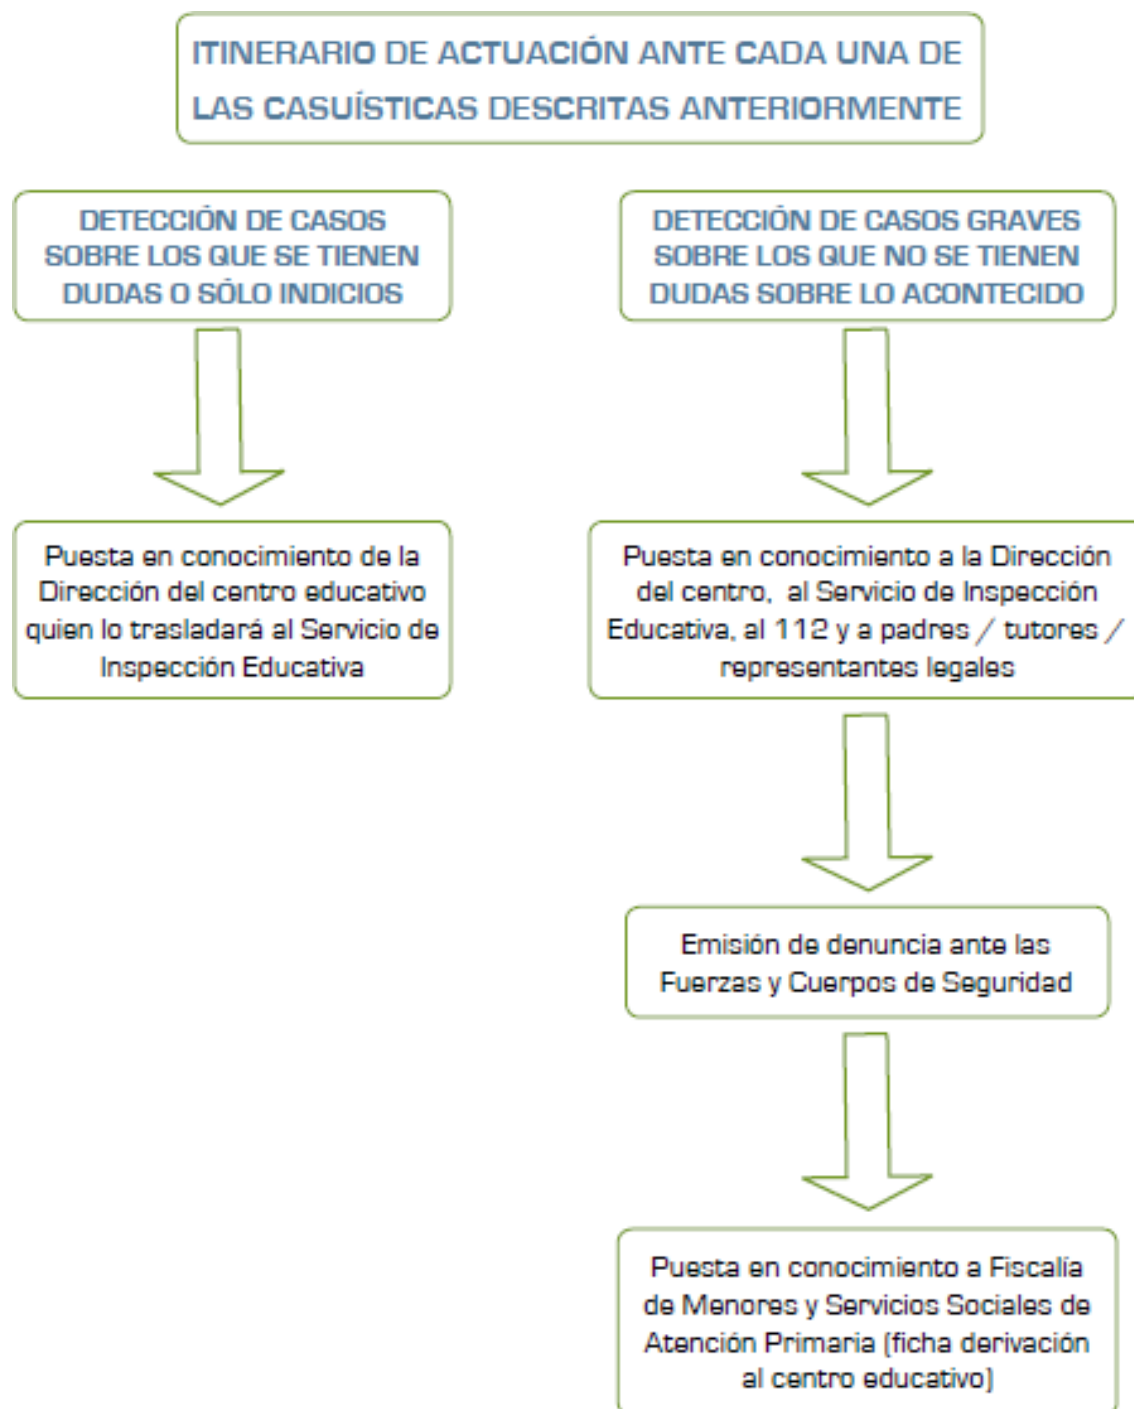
ITINERARIO DE ACTUACIÓN ANTE CADA UNA DE LAS CASUÍSTICAS DESCRITAS ANTERIORMENTE

DETECCIÓN DE CASOS SOBRE LOS QUE SE TIENEN DUDAS O SÓLO INDICIOS

Puesta en conocimiento de la Dirección del centro educativo quien lo trasladará al Servicio de Inspección Educativa

DETECCIÓN DE CASOS GRAVES SOBRE LOS QUE NO SE TIENEN DUDAS SOBRE LO ACONTECIDO

Puesta en conocimiento a la Dirección del centro, al Servicio de Inspección Educativa, al 112 y a padres / tutores / representantes legales

Emisión de denuncia ante las Fuerzas y Cuerpos de Seguridad

Puesta en conocimiento a Fiscalía de Menores y Servicios Sociales de Atención Primaria (ficha derivación al centro educativo)